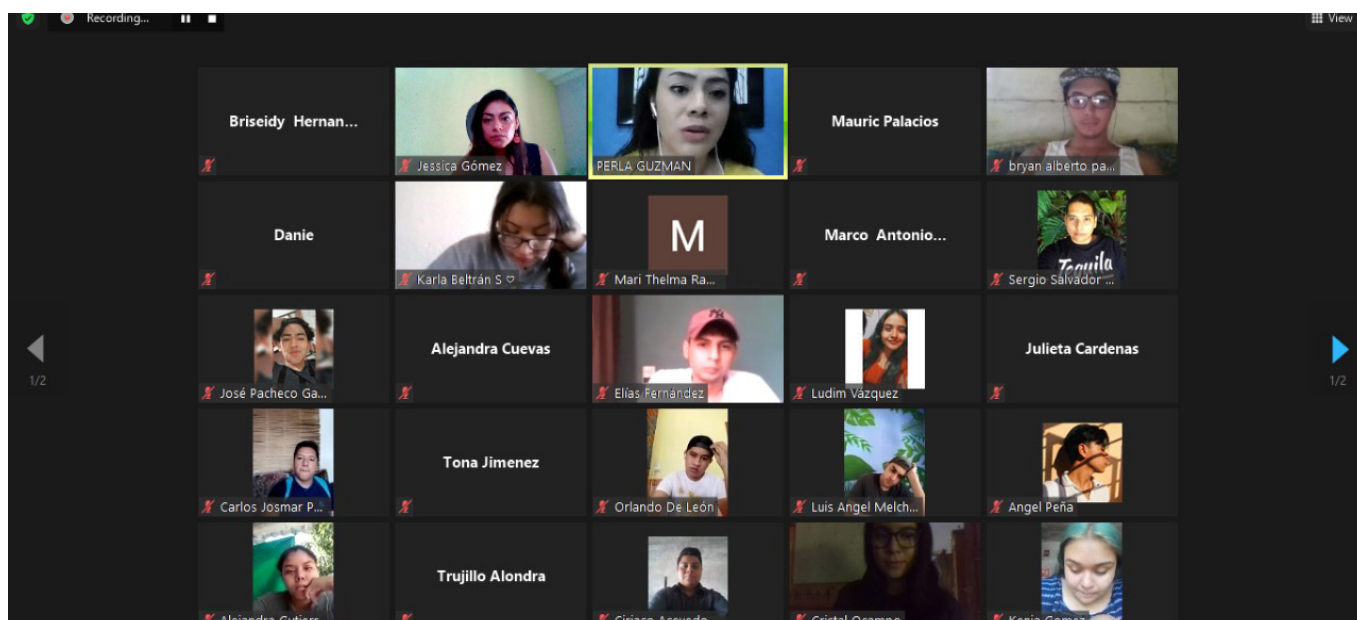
Recording...

View

Briseidy Hernan...

Jessica Gómez

PERLA GUZMAN

Mauric Palacios

bryan alberto pa...

Danie

Karla Beltrán S ♡

M

Mari Thelma Ra...

Marco Antonio...

Tequila

Sergio Salvador ...

1/2

José Pacheco Ga...

Alejandra Cuevas

Elías Fernández

Ludim Vázquez

Julieta Cardenas

1/2

Carlos Josmar P...

Tona Jimenez

Orlando De León

Luis Angel Melch...

Angel Peña

Alejandra Gutierr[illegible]

Trujillo Alondra

Ciriaco Acevedo

Cristal Ocampo

Kenia Gomez